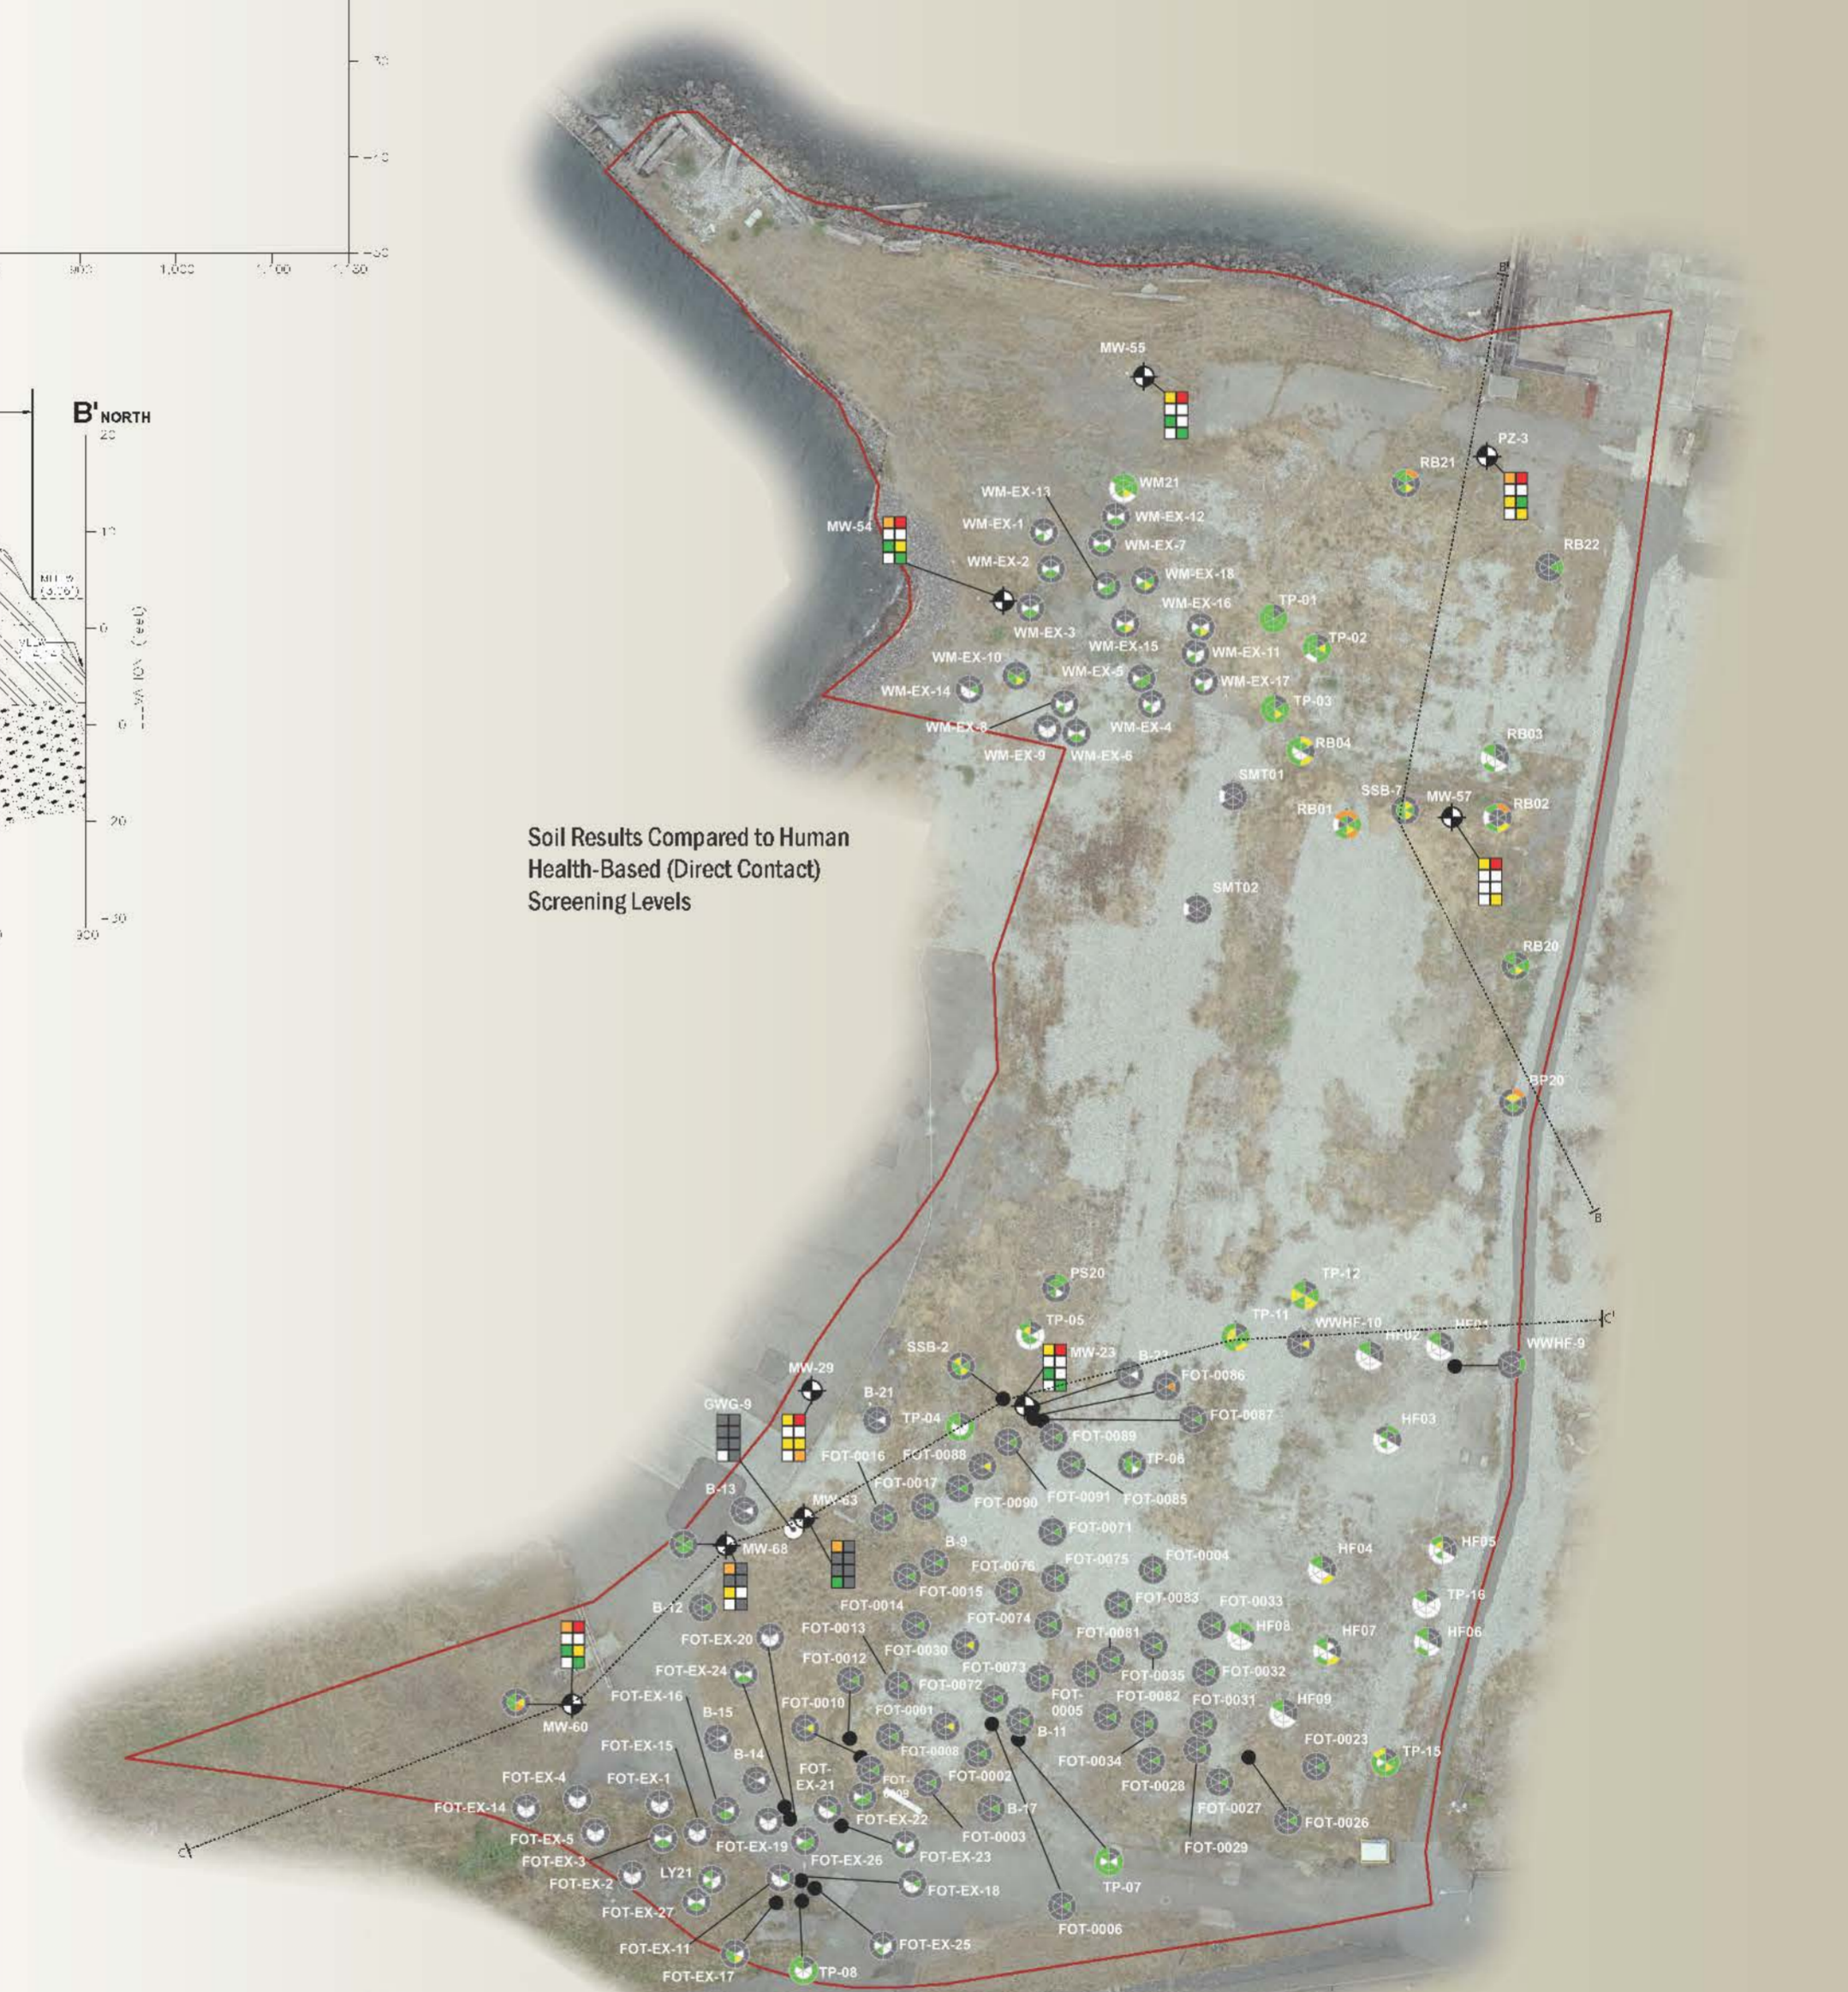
30
-40
-50
900
1,000
1,100
1,130

B' NORTH
20
10
0
-10
-20
-30
900
MLLW
VL
NAVD (feet)

Soil Results Compared to Human Health-Based (Direct Contact) Screening Levels

MW-55
PZ-3
RB21
WM21
WM-EX-13
WM-EX-12
WM-EX-1
WM-EX-7
MW-54
RB22
WM-EX-2
WM-EX-18
WM-EX-16
TP-01
WM-EX-3
TP-02
WM-EX-15
WM-EX-11
WM-EX-10
WM-EX-5
WM-EX-17
WM-EX-14
TP-03
WM-EX-8
WM-EX-4
RB03
RB04
WM-EX-9
WM-EX-6
SMT01
SSB-7
MW-57
RB02
RB01
SMT02
RB20
BP20
B
PS20
TP-12
TP-05
TP-11
WWHF-10
HF02
HF01
C'
WWHF-9
SSB-2
MW-23
B-23
MW-29
FOT-0086
B-21
GWG-9
TP-04
FOT-0087
FOT-0089
HF03
FOT-0016
FOT-0088
TP-06
FOT-0017
B-13
FOT-0090
FOT-0091
FOT-0085
MW-63
FOT-0071
B-9
HF04
HF05
MW-68
FOT-0076
FOT-0075
FOT-0004
FOT-0015
B-12
FOT-0014
FOT-0083
FOT-0033
TP-16
FOT-0074
FOT-EX-20
FOT-0013
FOT-0081
HF08
HF07
HF06
FOT-0030
FOT-EX-24
FOT-0012
FOT-0073
FOT-0035
FOT-0032
FOT-0072
FOT-EX-16
FOT-0010
FOT-0005
FOT-0082
FOT-0031
HF09
MW-60
B-15
FOT-0001
B-11
FOT-0023
FOT-EX-15
B-14
FOT-0008
FOT-0034
TP-15
FOT-EX-21
FOT-0009
FOT-0002
FOT-0028
FOT-EX-4
FOT-EX-1
FOT-EX-14
FOT-EX-22
B-17
FOT-0027
FOT-0026
FOT-EX-5
FOT-EX-19
FOT-0003
FOT-EX-3
FOT-EX-26
FOT-EX-23
FOT-0029
LY21
FOT-EX-2
FOT-EX-18
TP-07
FOT-EX-27
FOT-0006
FOT-EX-11
FOT-EX-25
FOT-EX-17
TP-08
C